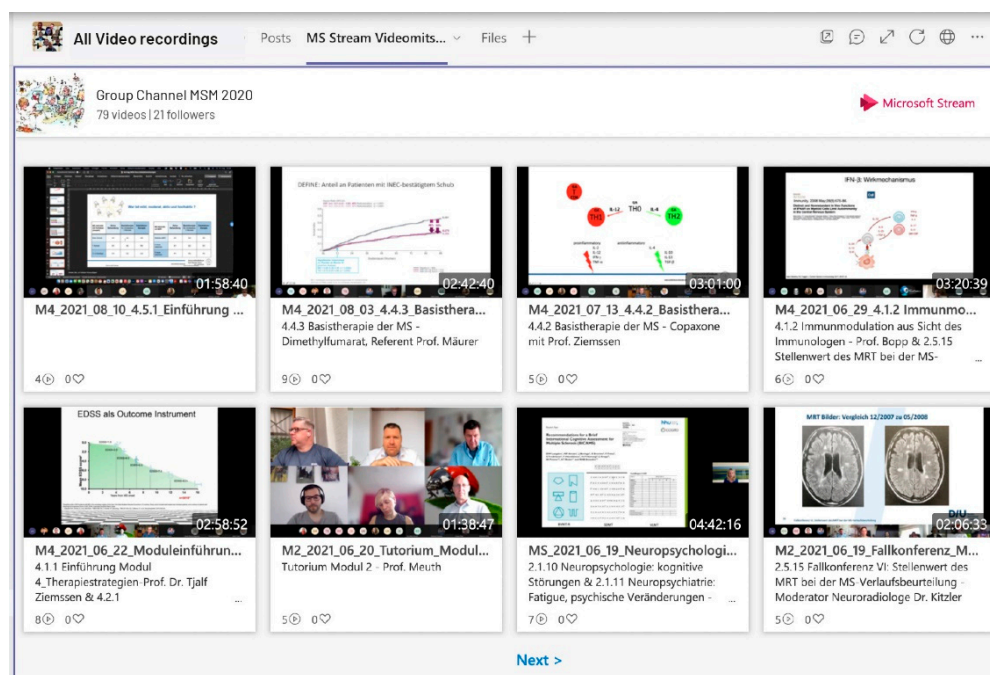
All Video recordings Posts MS Stream Videomits... Files +

Group Channel MSM 2020
79 videos | 21 followers

Microsoft Stream

01:58:40
M4_2021_08_10_4.5.1_Einführung ...
4 0

DEFINE: Anteil an Patienten mit INEC-bestätigtem Schub
02:42:40
M4_2021_08_03_4.4.3_Basisthera...
4.4.3 Basistherapie der MS - Dimethylfumarat, Referent Prof. Maurer
9 0

TH1 TH0 TH2
03:01:00
M4_2021_07_13_4.4.2_Basisthera...
4.4.2 Basistherapie der MS - Copaxone mit Prof. Ziemssen
5 0

IFN-β: Wirkmechanismus
03:20:39
M4_2021_06_29_4.1.2 Immunmo...
4.1.2 Immunmodulation aus Sicht des Immunologen - Prof. Bopp & 2.5.15 Stellenwert des MRT bei der MS- ...
6 0

EDSS als Outcome Instrument
02:58:52
M4_2021_06_22_Moduleinführun...
4.1.1 Einführung Modul 4_Therapiestrategien-Prof. Dr. Tjalf Ziemssen & 4.2.1 ...
8 0

01:38:47
M2_2021_06_20_Tutorium_Modul...
Tutorium Modul 2 - Prof. Meuth
5 0

04:42:16
MS_2021_06_19_Neuropsychologi...
2.1.10 Neuropsychologie: kognitive Störungen & 2.1.11 Neuropsychiatrie: Fatigue, psychische Veränderungen - ...
7 0

MRT Bilder: Vergleich 12/2007 zu 05/2008
02:06:33
M2_2021_06_19_Fallkonferenz_M...
2.5.15 Fallkonferenz VI: Stellenwert des MRT bei der MS-Verlaufsbeurteilung - Moderator Neuroradiologe Dr. Kitzler
5 0

Next >